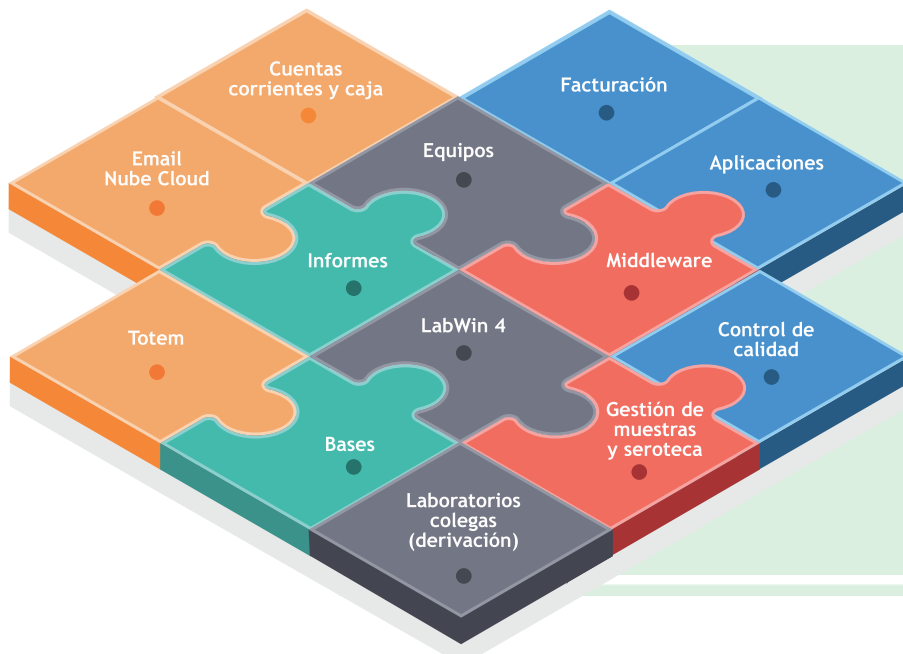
Cuentas corrientes y caja

Facturación

Email Nube Cloud

Equipos

Aplicaciones

Informes

Middleware

Totem

LabWin 4

Control de calidad

Bases

Gestión de muestras y seroteca

Laboratorios colegas (derivación)